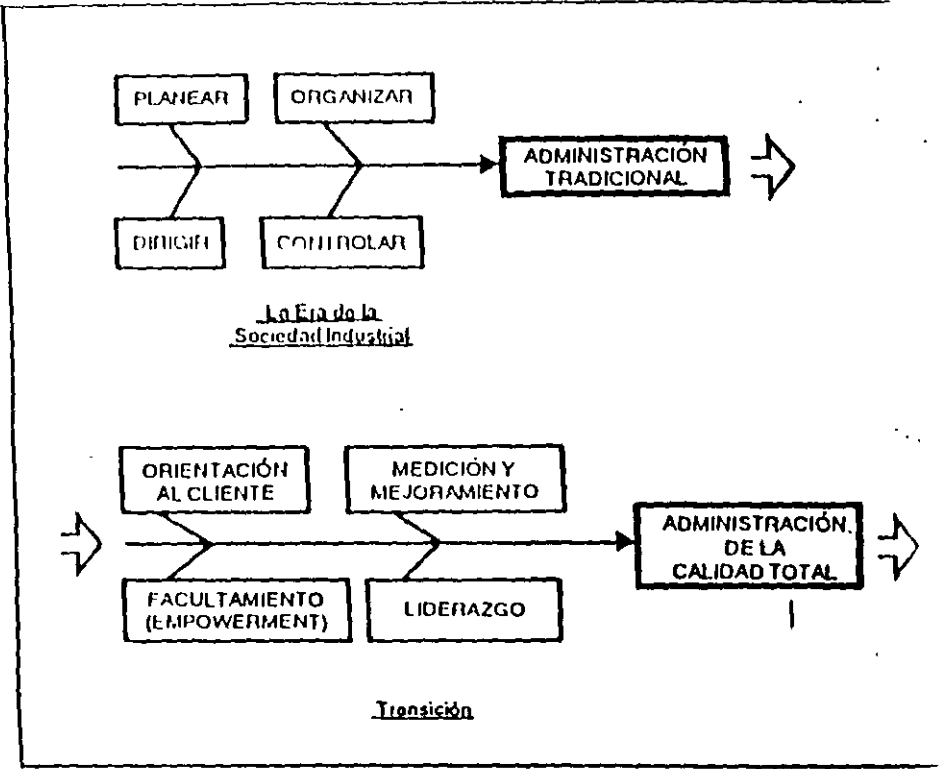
PLANEAR

ORGANIZAR

ADMINISTRACIÓN TRADICIONAL

DIRIGIR

CONTROLAR

La Era de la Sociedad Industrial

ORIENTACIÓN AL CLIENTE

MEDICIÓN Y MEJORAMIENTO

ADMINISTRACIÓN DE LA CALIDAD TOTAL

FACULTAMIENTO (EMPOWERMENT)

LIDERAZGO

Transición